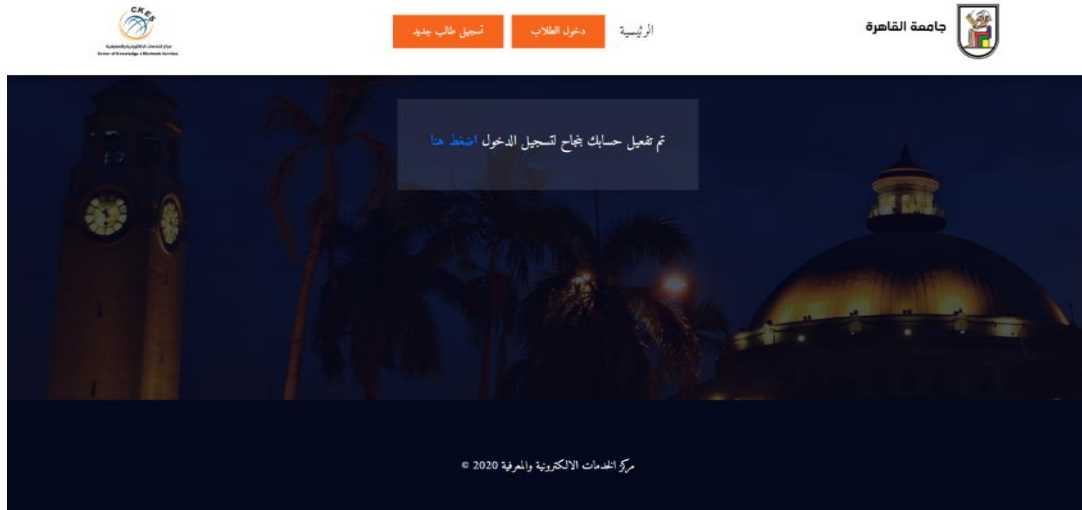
جامعة القاهرة

الرئيسية

دخول الطلاب

تسجيل طالب جديد

CKES

مركز الخدمات الالكترونية والمعرفية

Center of Knowledge & Electronic Services

تم تفعيل حسابك بنجاح لتسجيل الدخول اضغط هنا

مركز الخدمات الالكترونية والمعرفية 2020 ©